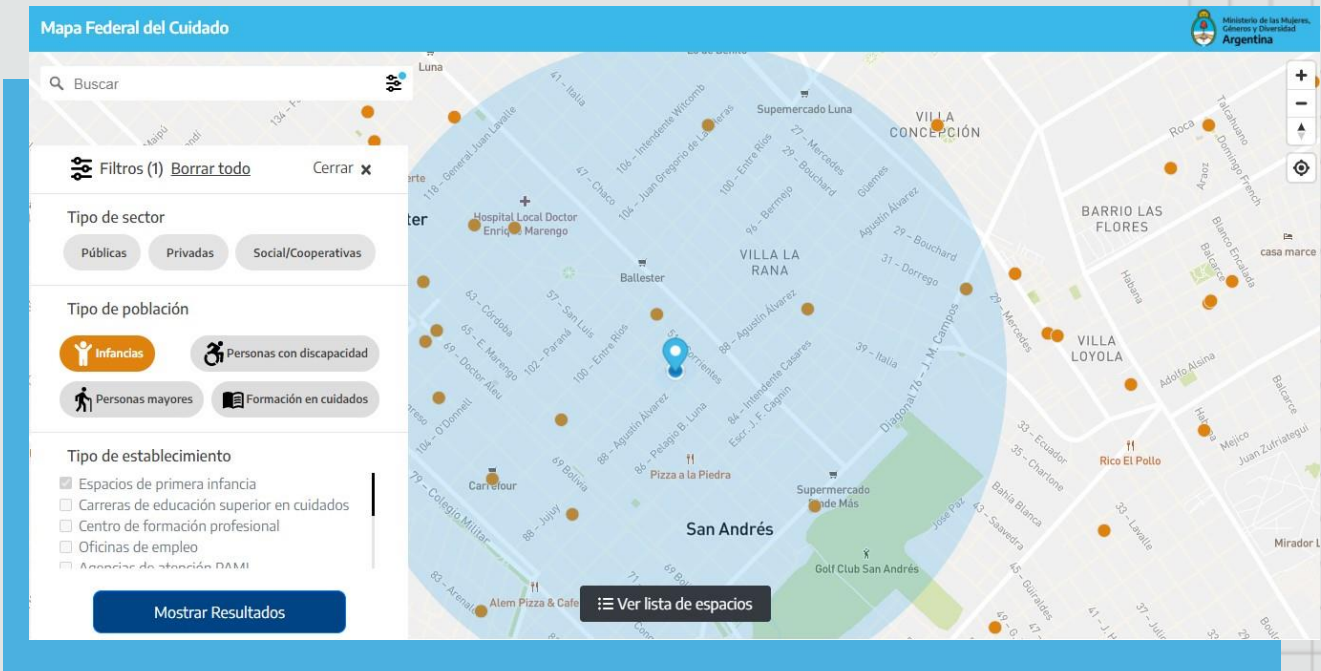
Mapa Federal del Cuidado

Ministerio de las Mujeres, Géneros y Diversidad
Argentina

Buscar

Filtros (1) Borrar todo
Cerrar ×

Tipo de sector
Públicas
Privadas
Social/Cooperativas

Tipo de población
Infancias
Personas con discapacidad
Personas mayores
Formación en cuidados

Tipo de establecimiento
Espacios de primera infancia
Carreras de educación superior en cuidados
Centro de formación profesional
Oficinas de empleo
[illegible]

Mostrar Resultados

Ver lista de espacios

Luna
Supermercado Luna
VILLA CONCEPCIÓN
Hospital Local Doctor Enrique Marengo
VILLA LA RANA
Ballester
BARRIO LAS FLORES
casa marce
VILLA LOYOLA
Rico El Pollo
Pizza a la Piedra
Carrefour
Supermercado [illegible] Más
San Andrés
Golf Club San Andrés
Alem Pizza & Cafe
Mirador L
41 - Italia
106 - Intendente Witcomb
104 - Juan Gregorio de Las Heras
100 - Entre Ríos
96 - Bermejo
27 - Mercedes
29 - Bouchard
Güemes
Agustín Álvarez
29 - Bouchard
31 - Dorrego
Roca
Talcahuano
Domingo French
Araoz
Blanco Encalada
Balcarce
Habana
29 - Mercedes
Adolfo Alsina
Balcarce
Habana
Mejico
Juan Zufriategui
33 - Ecuador
35 - Charlone
Bahía Blanca
43 - Saavedra
33 - Lavalle
45 - Güiraldes
José Paz
37 - Julio
Diagonal 76 - J. M. Campos
39 - Italia
88 - Agustín Álvarez
84 - Intendente Casares
Escr. J. F. Cagnin
86 - Pelagio B. Luna
88 - Agustín Álvarez
51 - Corrientes
69 Bolivia
88 - Jujuy
79 - Colegio Militar
83 - Arenales
100 - Entre Ríos
102 - Paraná
57 - San Luis
63 - Córdoba
65 - E. Marengo
67 - Doctor Aleu
69 - Doctor
104 - O'Donnell
118 - General Juan Lavalle
47 - Chaco
Maipú
134 - F